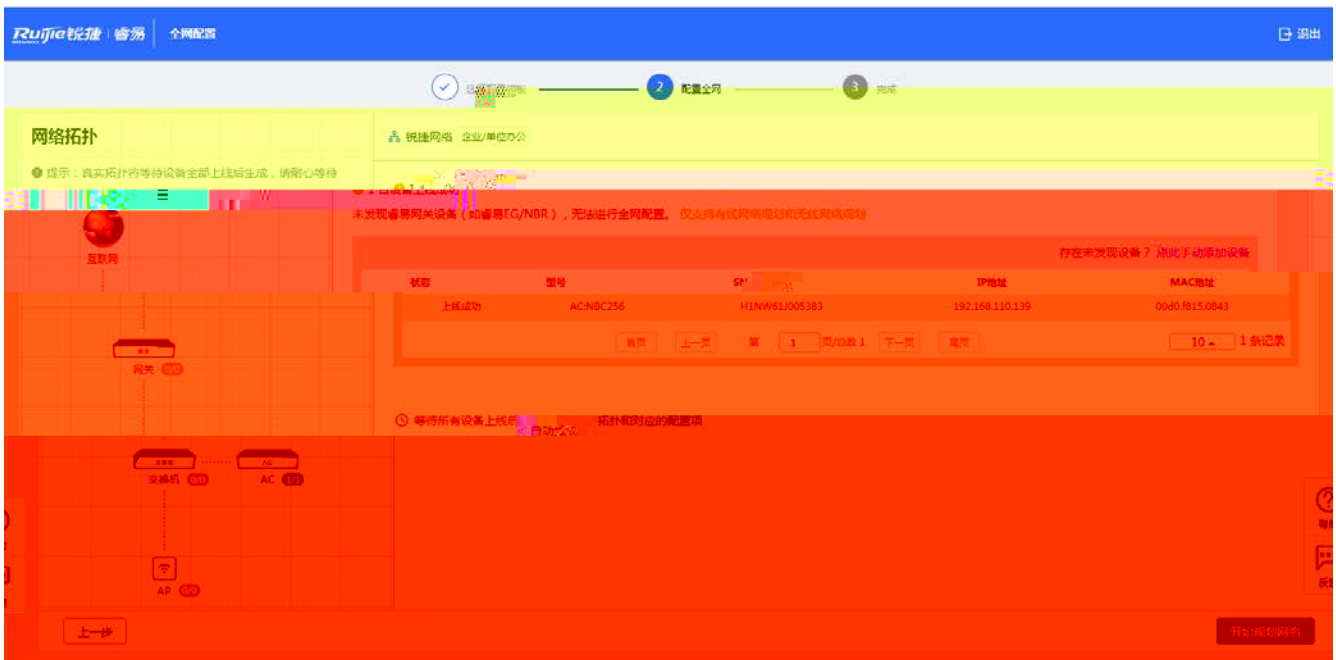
Ruijie锐捷 | 睿易 | 全网配置

退出

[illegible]

2 配置全网

3 完成

网络拓扑

提示：真实拓扑将等待设备全部上线后生成，请耐心等待

锐捷网络 企业/单位办公

互联网

未发现睿易网关设备（如睿易EG/NBR），无法进行全网配置。仅支持有线网络规划和无线网络规划

存在未发现设备？点此手动添加设备

| 状态 | 型号 | SN | IP地址 | MAC地址 |
|---|---|---|---|---|
| 上线成功 | AC:NBC256 | H1NW61J005383 | 192.168.110.139 | 00d0.f815.0843 |

首页 上一页 第 1 页/总数 1 下一页 尾页 10 1 条记录

网关 0/0

等待所有设备上线后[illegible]自动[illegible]拓扑和对应的配置项

交换机 0/0

AC 1/1

AP 0/0

上一步

开始规划网络